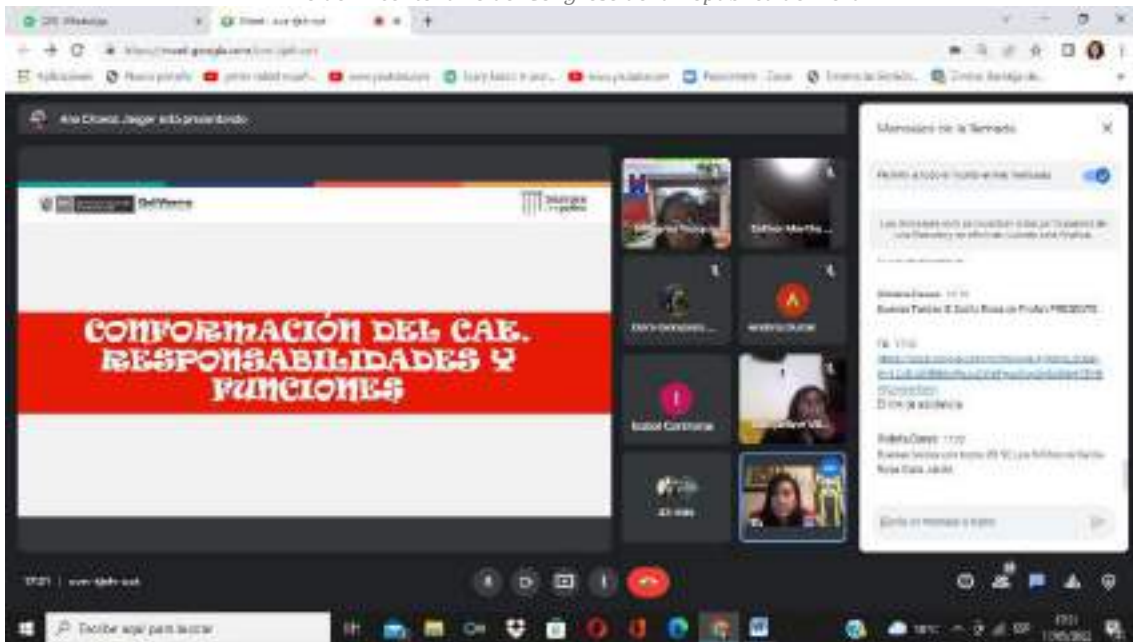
Ana Chavez Jaeger está presentando

CONFORMACIÓN DEL CAE. RESPONSABILIDADES Y FUNCIONES

Mensajes de la llamada

Permitir a todos enviar mensajes

Buenas Tardes IE Santa Rosa de Pinto PRESENTE

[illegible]

Buenas tardes con todos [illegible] Santa Rosa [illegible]

Enviar un mensaje a todos

Escribe aquí para buscar